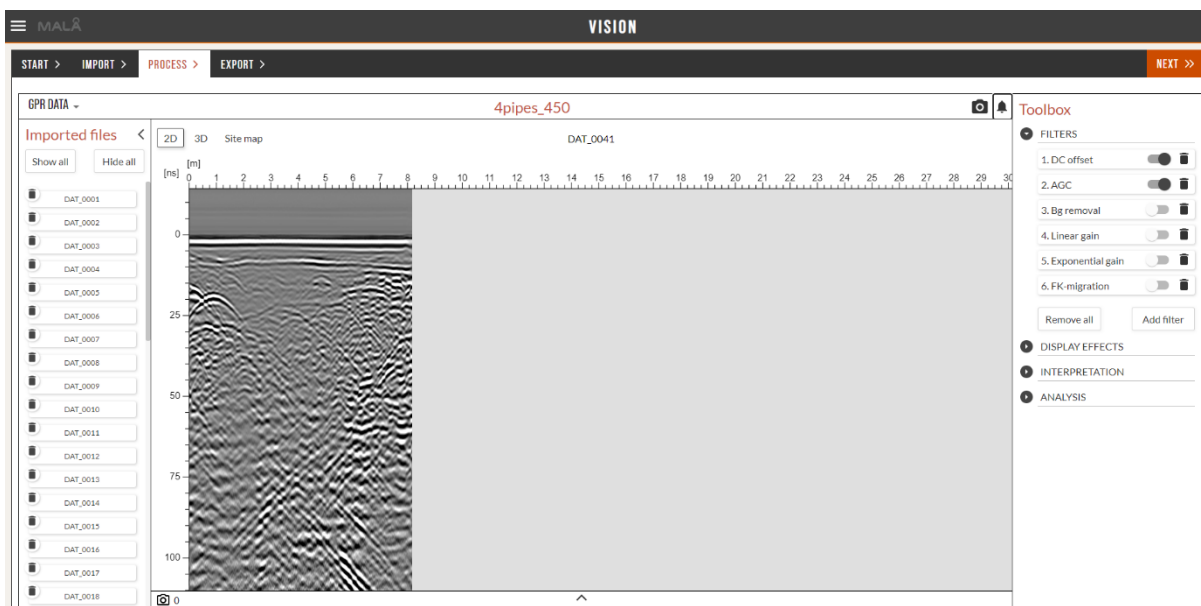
MALÅ

VISION

START > IMPORT > PROCESS > EXPORT >

NEXT >>

GPR DATA

4pipes_450

Imported files <

Show all Hide all

DAT_0001
DAT_0002
DAT_0003
DAT_0004
DAT_0005
DAT_0006
DAT_0007
DAT_0008
DAT_0009
DAT_0010
DAT_0011
DAT_0012
DAT_0013
DAT_0014
DAT_0015
DAT_0016
DAT_0017
DAT_0018

2D 3D Site map

DAT_0041

[m]
[ns] 0 1 2 3 4 5 6 7 8 9 10 11 12 13 14 15 16 17 18 19 20 21 22 23 24 25 26 27 28 29 30

0
25
50
75
100

0

Toolbox

FILTERS

1. DC offset
2. AGC
3. Bg removal
4. Linear gain
5. Exponential gain
6. FK-migration

Remove all Add filter

DISPLAY EFFECTS

INTERPRETATION

ANALYSIS